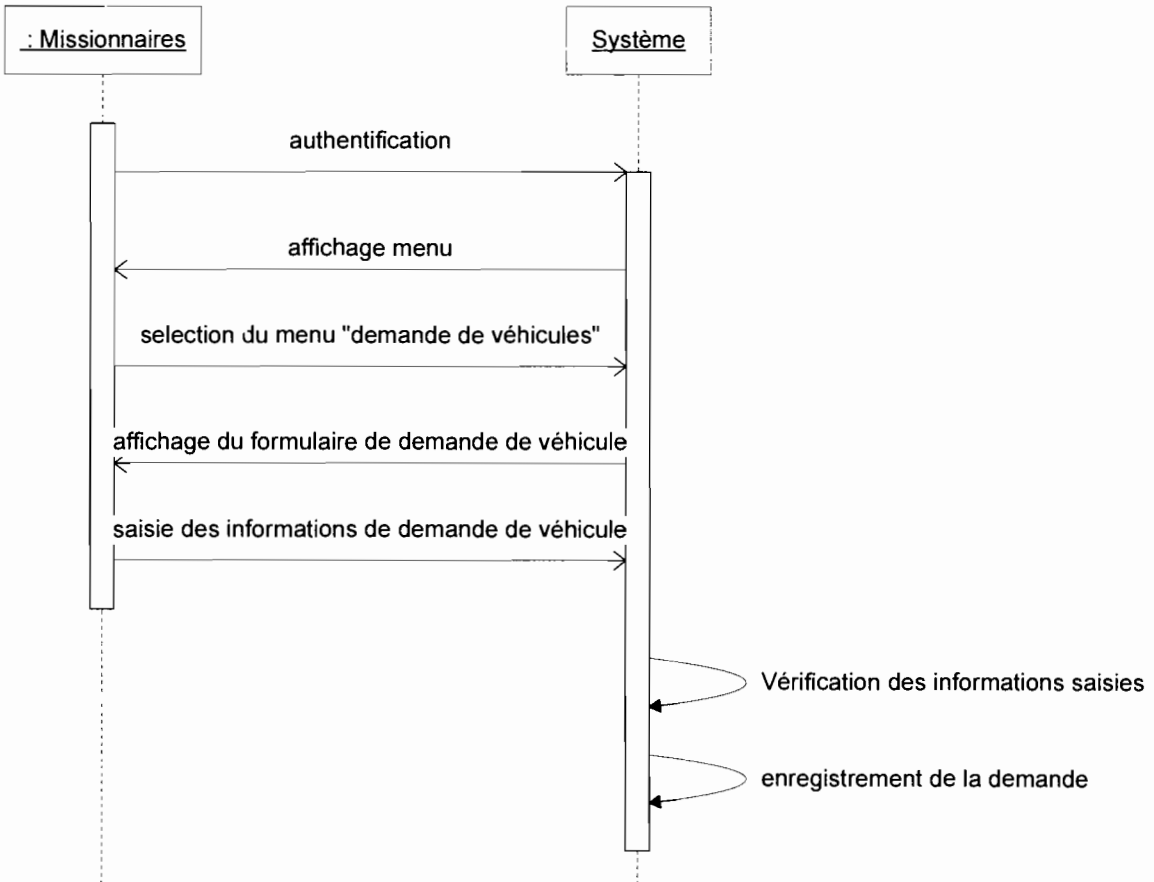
: Missionnaires

Système

authentification

affichage menu

selection du menu "demande de véhicules"

affichage du formulaire de demande de véhicule

saisie des informations de demande de véhicule

Vérification des informations saisies

enregistrement de la demande